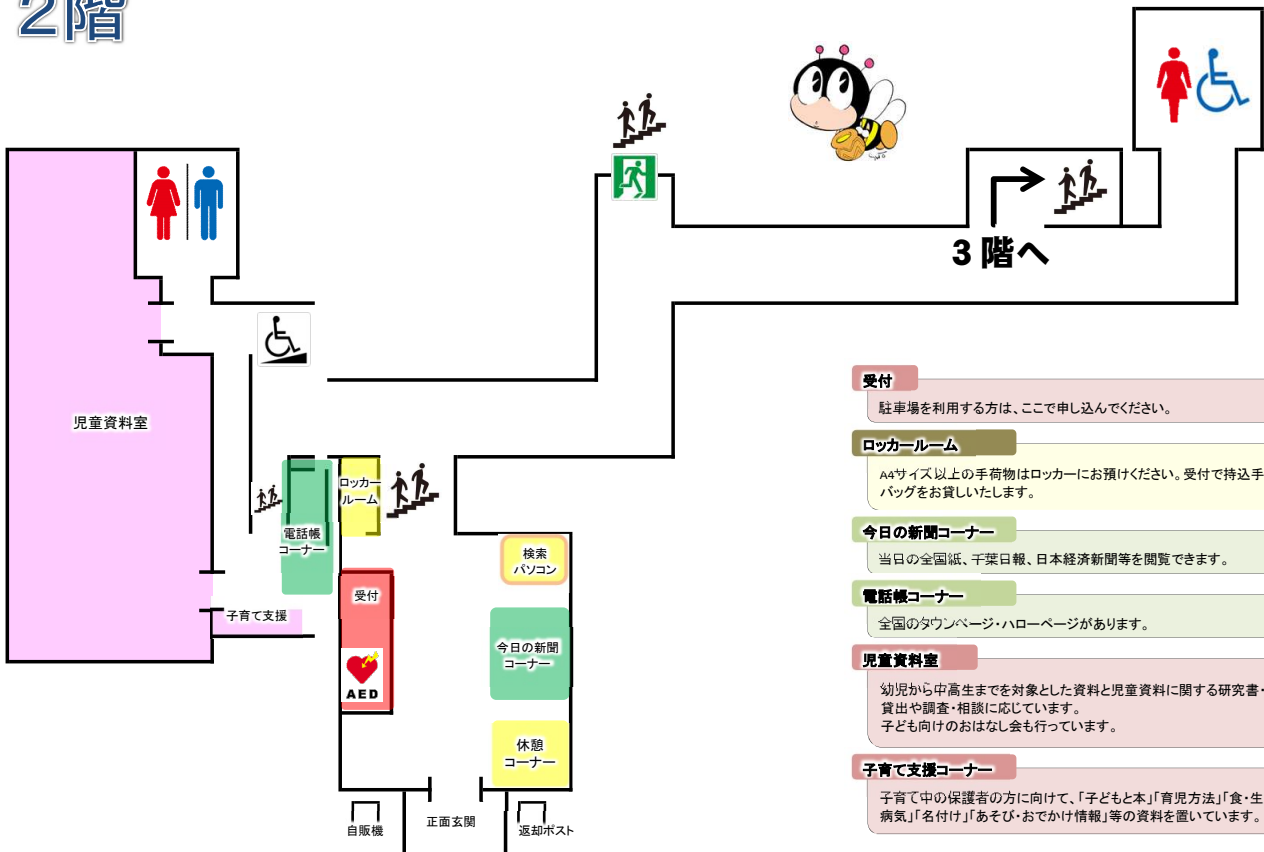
2階

3 階へ

児童資料室

子育て支援

電話帳コーナー

ロッカールーム

受付

AED

検索パソコン

今日の新聞コーナー

休憩コーナー

自販機

正面玄関

返却ポスト

受付
駐車場を利用する方は、ここで申し込んでください。

ロッカールーム
A4サイズ以上の手荷物はロッカーにお預けください。受付で持込手 バッグをお貸しいたします。

今日の新聞コーナー
当日の全国紙、千葉日報、日本経済新聞等を閲覧できます。

電話帳コーナー
全国のタウンページ・ハローページがあります。

児童資料室
幼児から中高生までを対象とした資料と児童資料に関する研究書・ 貸出や調査・相談に応じています。
子ども向けのおはなし会も行っています。

子育て支援コーナー
子育て中の保護者の方に向けて、「子どもと本」「育児方法」「食・生 病気」「名付け」「あそび・おでかけ情報」等の資料を置いています。